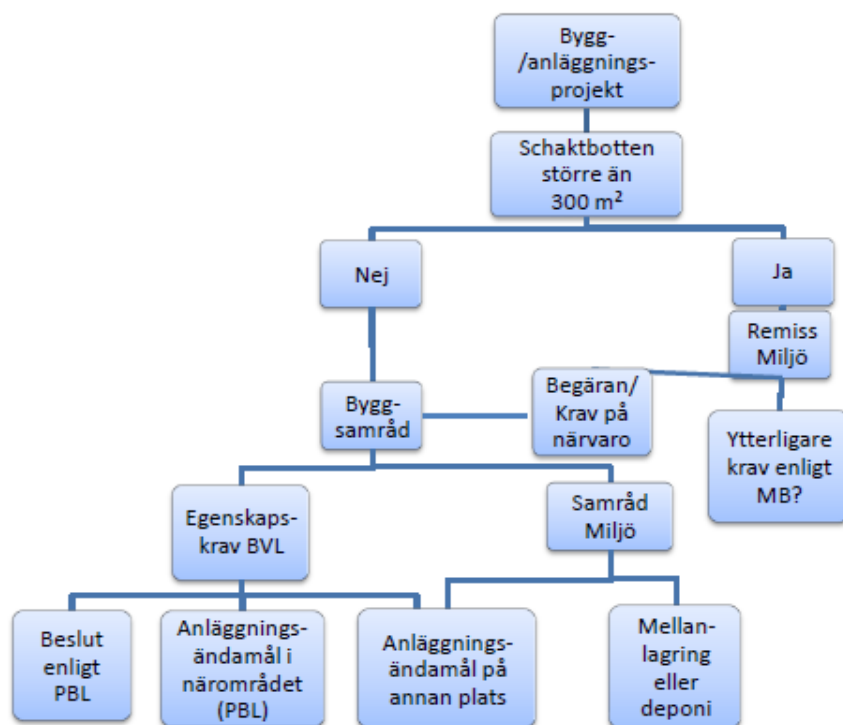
Bygg-/anläggningsprojekt

Schaktbotten större än 300 m²

Nej

Ja

Remiss Miljö

Bygg-samråd

Begäran/ Krav på närvaro

Ytterligare krav enligt MB?

Egenskaps-krav BVL

Samråd Miljö

Beslut enligt PBL

Anläggnings-ändamål i närområdet (PBL)

Anläggnings-ändamål på annan plats

Mellan-lagring eller deponi